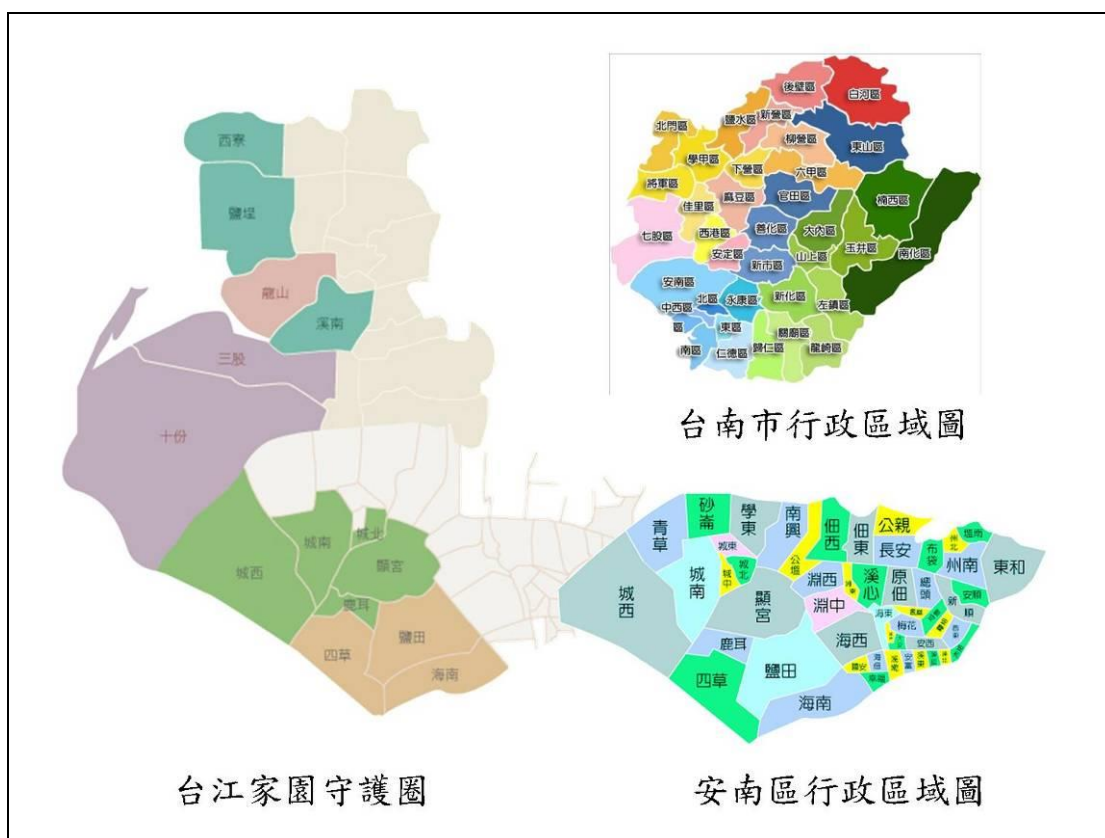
西寮
鹽埕
龍山
溪南
三股
十份
城北
城南
顯宮
城西
鹿耳
四草
鹽田
海南

後壁區
白河區
鹽水區
新營區
北門區
柳營區
東山區
學甲區
下營區
六甲區
將軍區
佳里區
麻豆區
官田區
楠西區
七股區
西港區
善化區
大內區
安定區
玉井區
新市區
山上區
南化區
安南區
中西區
北區
永康區
新化區
左鎮區
東區
區
南區
仁德區
歸仁區
關廟區
龍崎區

台南市行政區域圖

砂崙
學東
南興
佃西
佃東
公親
塭南
青草
城東
城北
公塭
長安
布袋
州北
州南
東和
城西
城南
城中
顯宮
淵西
淵東
溪心
原佃
總頭
安順
新順
淵中
海東
鳳凰
梅花
鹿耳
海西
安西
鹽田
四草
海南

台江家園守護圈

安南區行政區域圖